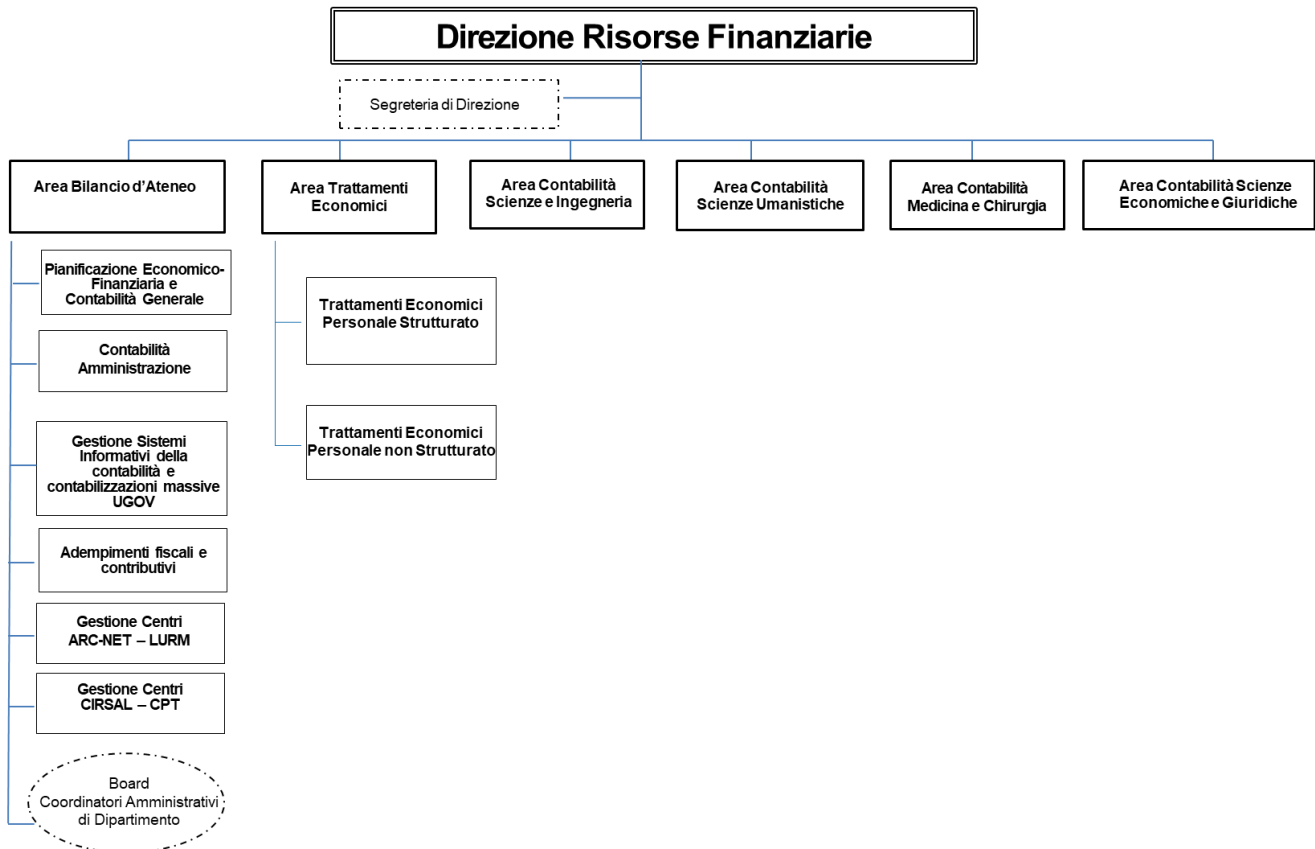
Direzione Risorse Finanziarie

Segreteria di Direzione

Area Bilancio d'Ateneo

Area Trattamenti Economici

Area Contabilità Scienze e Ingegneria

Area Contabilità Scienze Umanistiche

Area Contabilità Medicina e Chirurgia

Area Contabilità Scienze Economiche e Giuridiche

Pianificazione Economico-Finanziaria e Contabilità Generale

Contabilità Amministrazione

Gestione Sistemi Informativi della contabilità e contabilizzazioni massive UGOV

Adempimenti fiscali e contributivi

Gestione Centri ARC-NET – LURM

Gestione Centri CIRSAL – CPT

Board Coordinatori Amministrativi di Dipartimento

Trattamenti Economici Personale Strutturato

Trattamenti Economici Personale non Strutturato